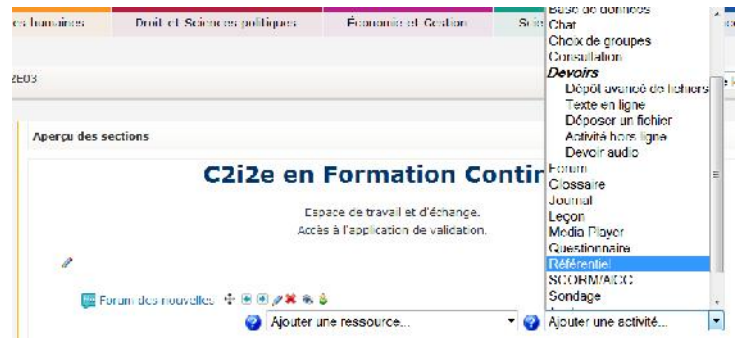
es humaines | Droit et Sciences politiques | Économie et Gestion | Sci

2E03

Aperçu des sections

C2i2e en Formation Contin

Espace de travail et d'échange.
Accès à l'application de validation.

Forum des nouvelles

Ajouter une ressource...

Ajouter une activité...

Base de données
Chat
Choix de groupes
Consultation
Devoirs
Dépôt avancé de fichiers
Texte en ligne
Déposer un fichier
Activité hors ligne
Devoir audio
Forum
Glossaire
Journal
Leçon
Media Player
Questionnaire
Référentiel
SCORM/AICC
Sondage